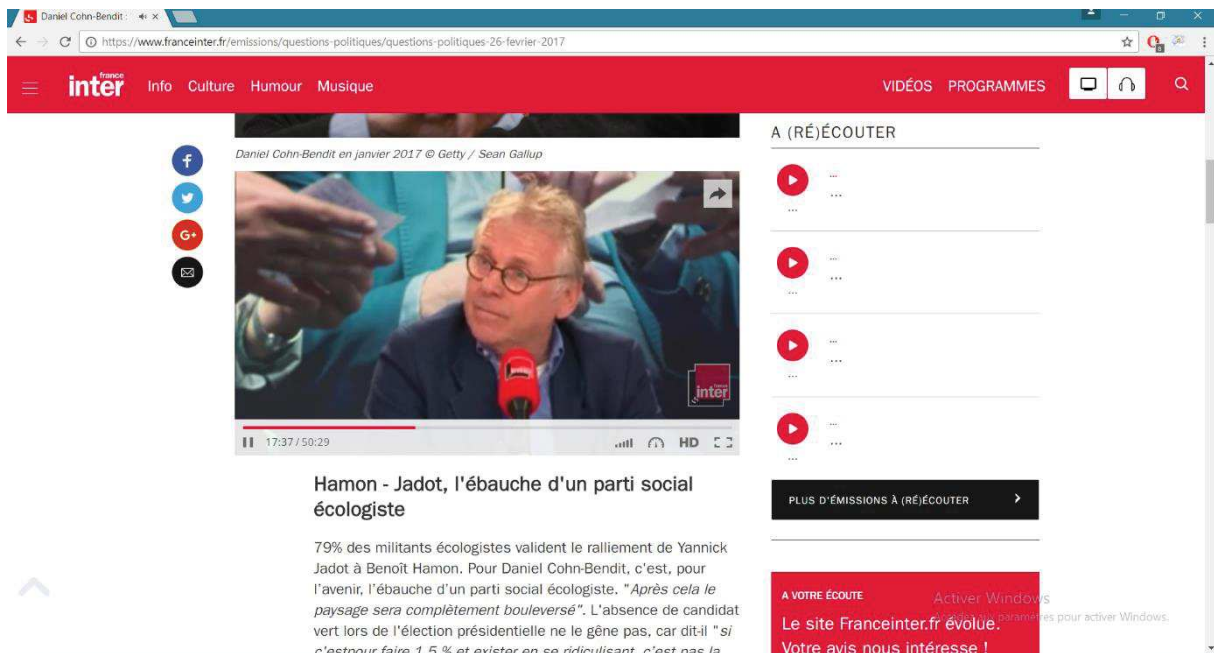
Daniel Cohn-Bendit ×

https://www.franceinter.fr/emissions/questions-politiques/questions-politiques-26-fevrier-2017

france inter Info Culture Humour Musique VIDÉOS PROGRAMMES

Daniel Cohn-Bendit en janvier 2017 © Getty / Sean Gallup

inter

17:37 / 50:29 HD

Hamon - Jadot, l'ébauche d'un parti social écologiste

79% des militants écologistes valident le ralliement de Yannick Jadot à Benoît Hamon. Pour Daniel Cohn-Bendit, c'est, pour l'avenir, l'ébauche d'un parti social écologiste. "*Après cela le paysage sera complètement bouleversé*". L'absence de candidat vert lors de l'élection présidentielle ne le gêne pas, car dit-il "*si c'estpour faire 1,5 % et exister en se ridiculisant, c'est pas la* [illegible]

A (RÉ)ÉCOUTER

...
...
...

...
...
...

...
...
...

...
...
...

PLUS D'ÉMISSIONS À (RÉ)ÉCOUTER

A VOTRE ÉCOUTE

Le site Franceinter.fr évolue. Votre avis nous intéresse !

Activer Windows
Accédez aux paramètres pour activer Windows.